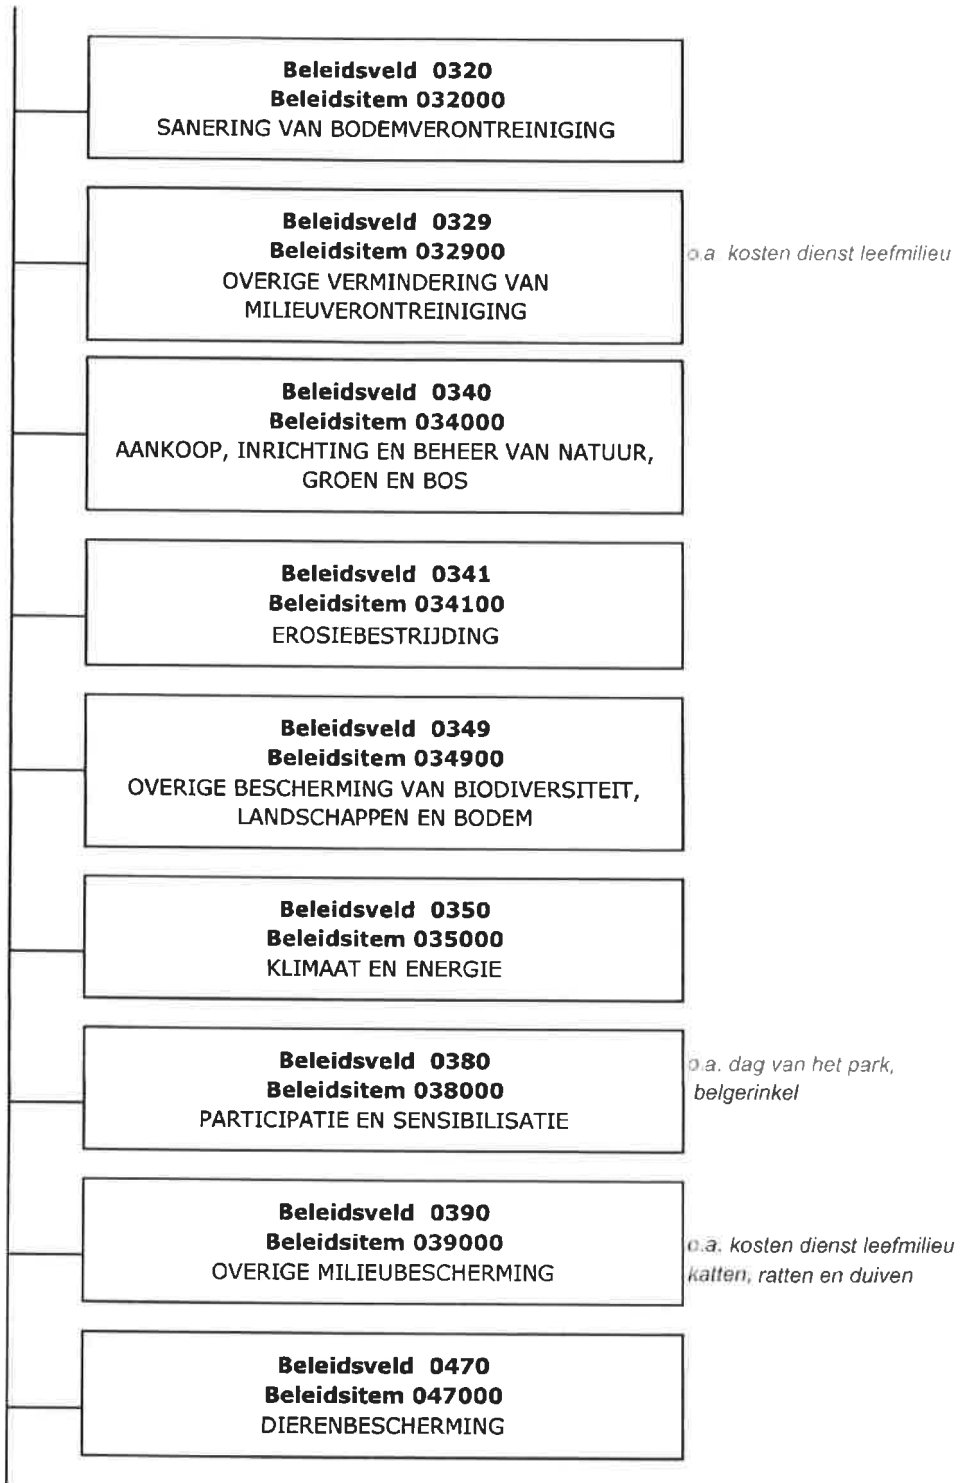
**Beleidsveld 0320**
**Beleidsitem 032000**
SANERING VAN BODEMVERONTREINIGING

**Beleidsveld 0329**
**Beleidsitem 032900**
OVERIGE VERMINDERING VAN MILIEUVERONTREINIGING

o.a. kosten dienst leefmilieu

**Beleidsveld 0340**
**Beleidsitem 034000**
AANKOOP, INRICHTING EN BEHEER VAN NATUUR, GROEN EN BOS

**Beleidsveld 0341**
**Beleidsitem 034100**
EROSIEBESTRIJDING

**Beleidsveld 0349**
**Beleidsitem 034900**
OVERIGE BESCHERMING VAN BIODIVERSITEIT, LANDSCHAPPEN EN BODEM

**Beleidsveld 0350**
**Beleidsitem 035000**
KLIMAAT EN ENERGIE

**Beleidsveld 0380**
**Beleidsitem 038000**
PARTICIPATIE EN SENSIBILISATIE

o.a. dag van het park, belgerinkel

**Beleidsveld 0390**
**Beleidsitem 039000**
OVERIGE MILIEUBESCHERMING

o.a. kosten dienst leefmilieu katten, ratten en duiven

**Beleidsveld 0470**
**Beleidsitem 047000**
DIERENBESCHERMING